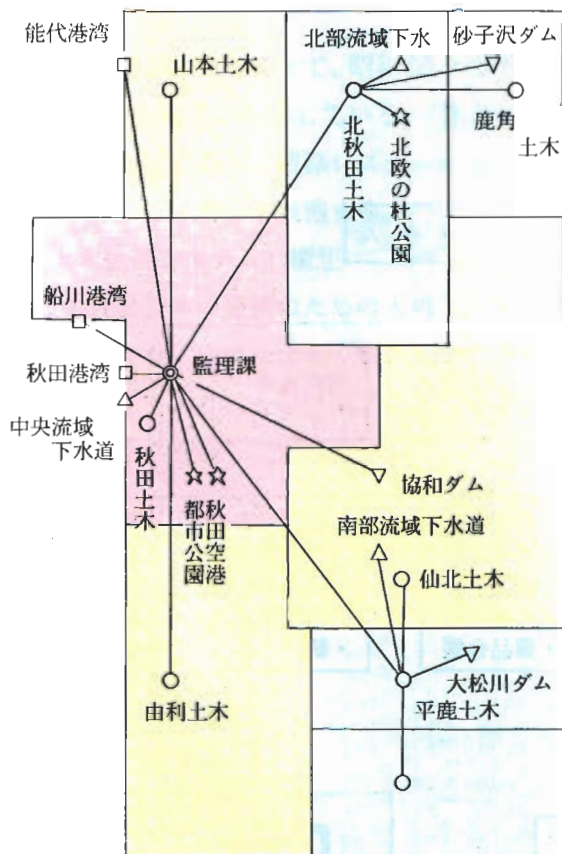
能代港湾
山本土木
北部流域下水
砂子沢ダム
鹿角
土木
北秋田土木
北欧の杜公園
船川港湾
秋田港湾
監理課
中央流域下水道
秋田土木
秋田空港
都市公園
協和ダム
南部流域下水道
仙北土木
大松川ダム
平鹿土木
由利土木